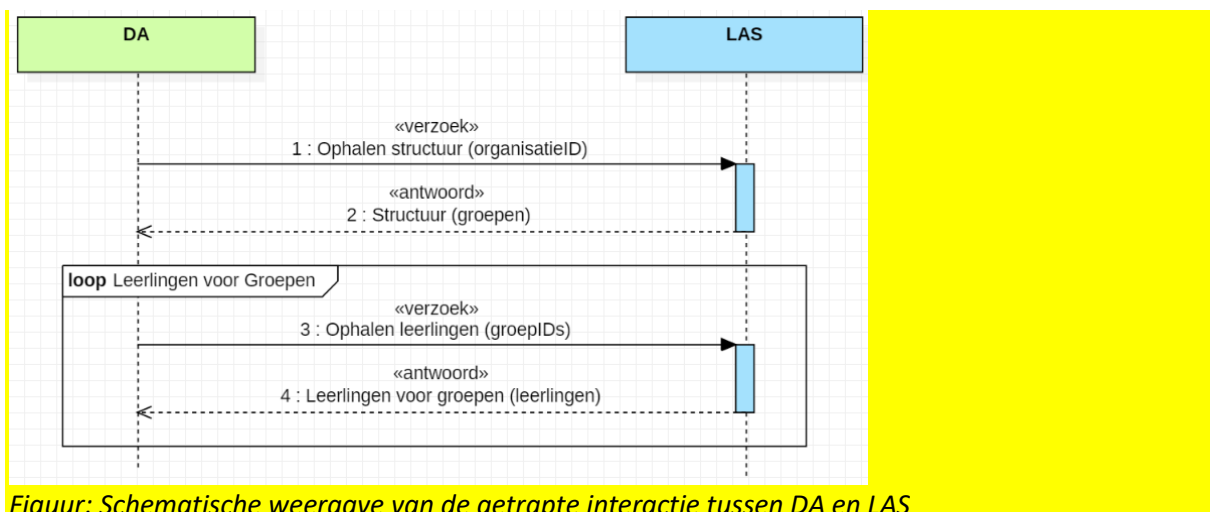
DA

LAS

«verzoek»
1 : Ophalen structuur (organisatieID)

«antwoord»
2 : Structuur (groepen)

loop Leerlingen voor Groepen

«verzoek»
3 : Ophalen leerlingen (groepIDs)

«antwoord»
4 : Leerlingen voor groepen (leerlingen)

Figuur: Schematische weergave van de getrapte interactie tussen DA en LAS